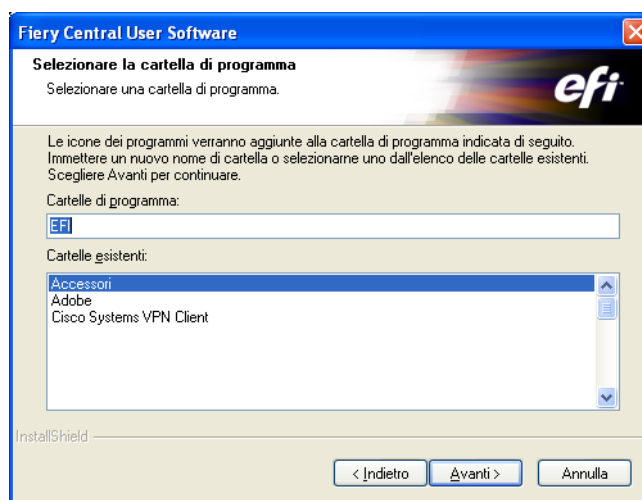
Fiery Central User Software

Selezionare la cartella di programma

Selezionare una cartella di programma.

efi

Le icone dei programmi verranno aggiunte alla cartella di programma indicata di seguito. Immettere un nuovo nome di cartella o selezionarne uno dall'elenco delle cartelle esistenti. Scegliere Avanti per continuare.

Cartelle di programma:

EFI

Cartelle esistenti:

Accessori
Adobe
Cisco Systems VPN Client

InstallShield

< Indietro
Avanti >
Annulla